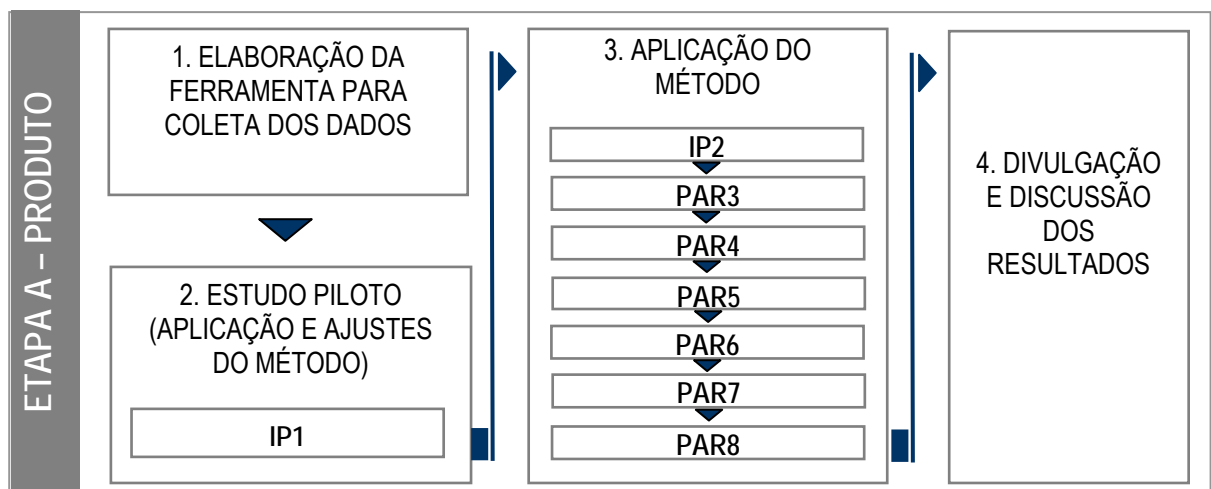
ETAPA A – PRODUTO

1. ELABORAÇÃO DA FERRAMENTA PARA COLETA DOS DADOS

2. ESTUDO PILOTO (APLICAÇÃO E AJUSTES DO MÉTODO)

IP1

3. APLICAÇÃO DO MÉTODO

IP2

PAR3

PAR4

PAR5

PAR6

PAR7

PAR8

4. DIVULGAÇÃO E DISCUSSÃO DOS RESULTADOS